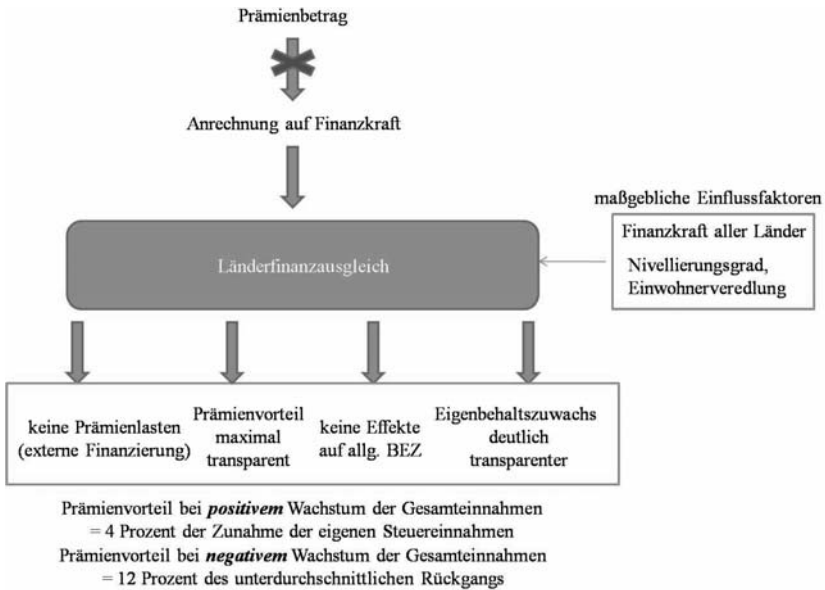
Prämienbetrag

Anrechnung auf Finanzkraft

maßgebliche Einflussfaktoren

Finanzkraft aller Länder

Nivellierungsgrad, Einwohnerveredlung

Länderfinanzausgleich

keine Prämienlasten (externe Finanzierung)

Prämienvorteil maximal transparent

keine Effekte auf allg. BEZ

Eigenbehaltszuwachs deutlich transparenter

Prämienvorteil bei ***positivem*** Wachstum der Gesamteinnahmen = 4 Prozent der Zunahme der eigenen Steuereinnahmen
Prämienvorteil bei ***negativem*** Wachstum der Gesamteinnahmen = 12 Prozent des unterdurchschnittlichen Rückgangs